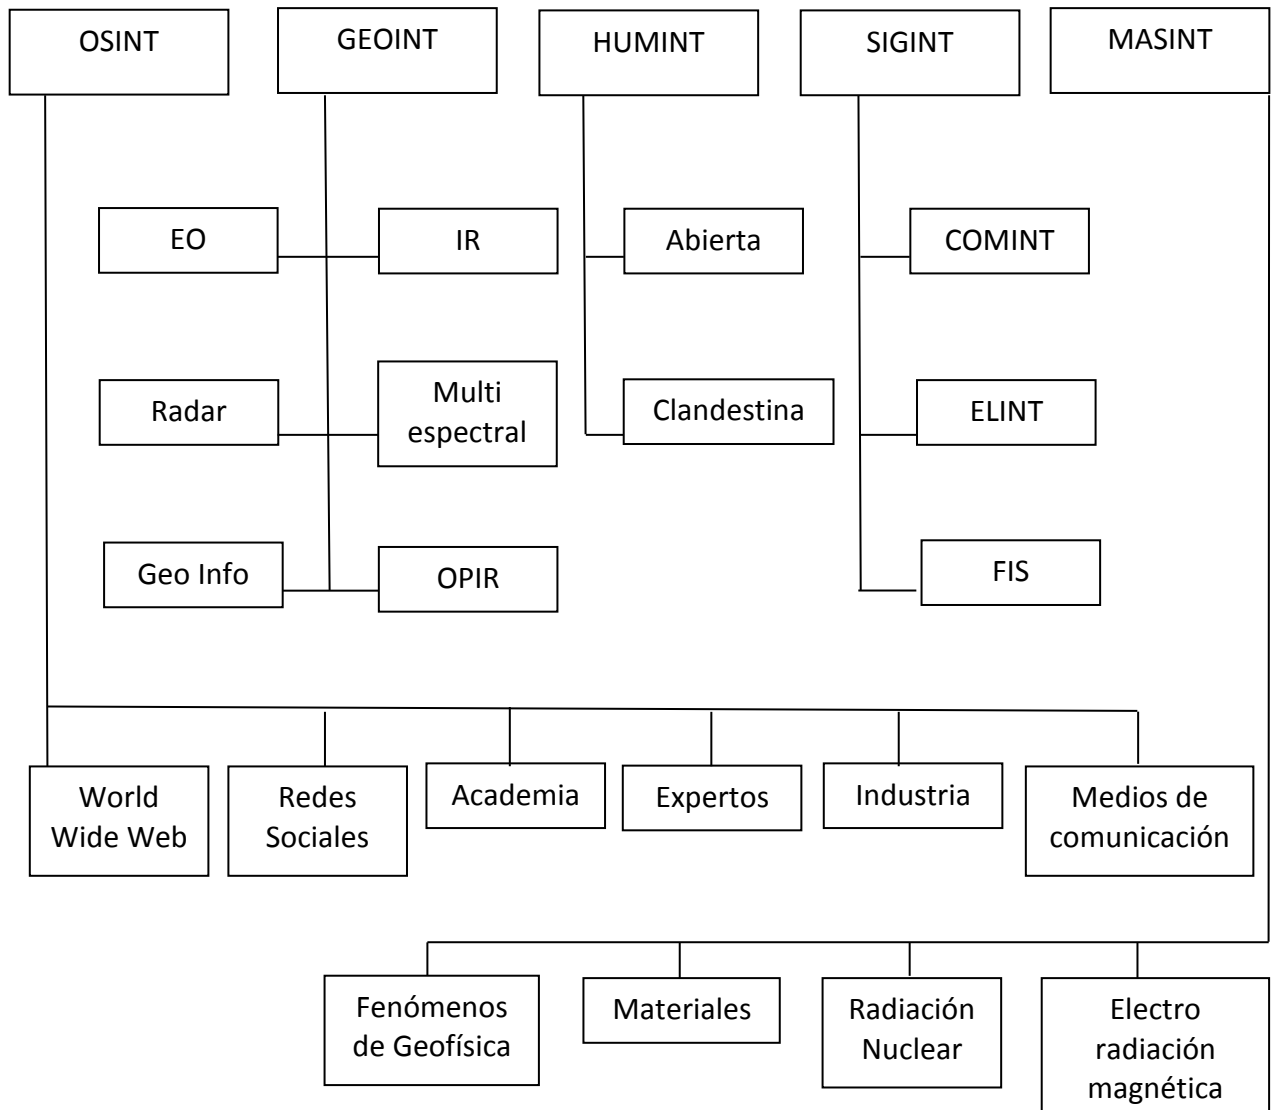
OSINT

GEOINT

HUMINT

SIGINT

MASINT

EO

IR

Abierta

COMINT

Radar

Multi espectral

Clandestina

ELINT

Geo Info

OPIR

FIS

World Wide Web

Redes Sociales

Academia

Expertos

Industria

Medios de comunicación

Fenómenos de Geofísica

Materiales

Radiación Nuclear

Electro radiación magnética